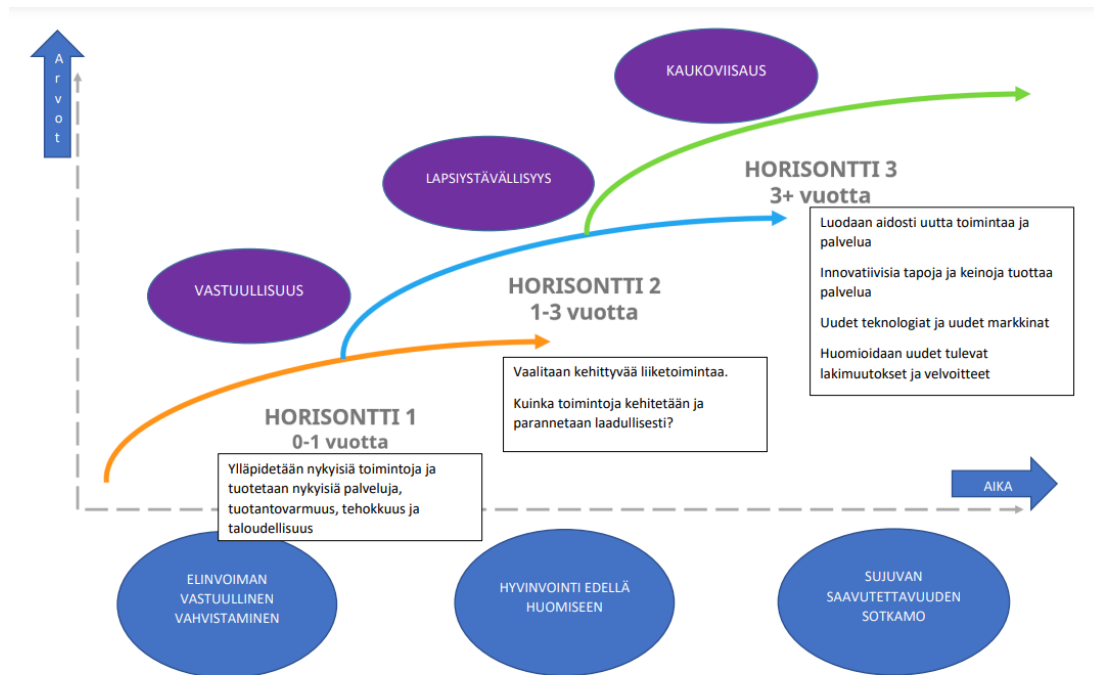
Arvot

KAUKOVIISAUS

LAPSIYSTÄVÄLLISYYS

VASTUULLISUUS

HORISONTTI 3
3+ vuotta

Luodaan aidosti uutta toimintaa ja palvelua

Innovatiivisia tapoja ja keinoja tuottaa palvelua

Uudet teknologiat ja uudet markkinat

Huomioidaan uudet tulevat lakimuutokset ja velvoitteet

HORISONTTI 2
1-3 vuotta

Vaalitaan kehittyvää liiketoimintaa.

Kuinka toimintoja kehitetään ja parannetaan laadullisesti?

HORISONTTI 1
0-1 vuotta

Ylläpidetään nykyisiä toimintoja ja tuotetaan nykyisiä palveluja, tuotantovarmuus, tehokkuus ja taloudellisuus

AIKA

ELINVOIMAN VASTUULLINEN VAHVISTAMINEN

HYVINVOINTI EDELLÄ HUOMISEEN

SUJUVAN SAAVUTETTAVUUDEN SOTKAMO